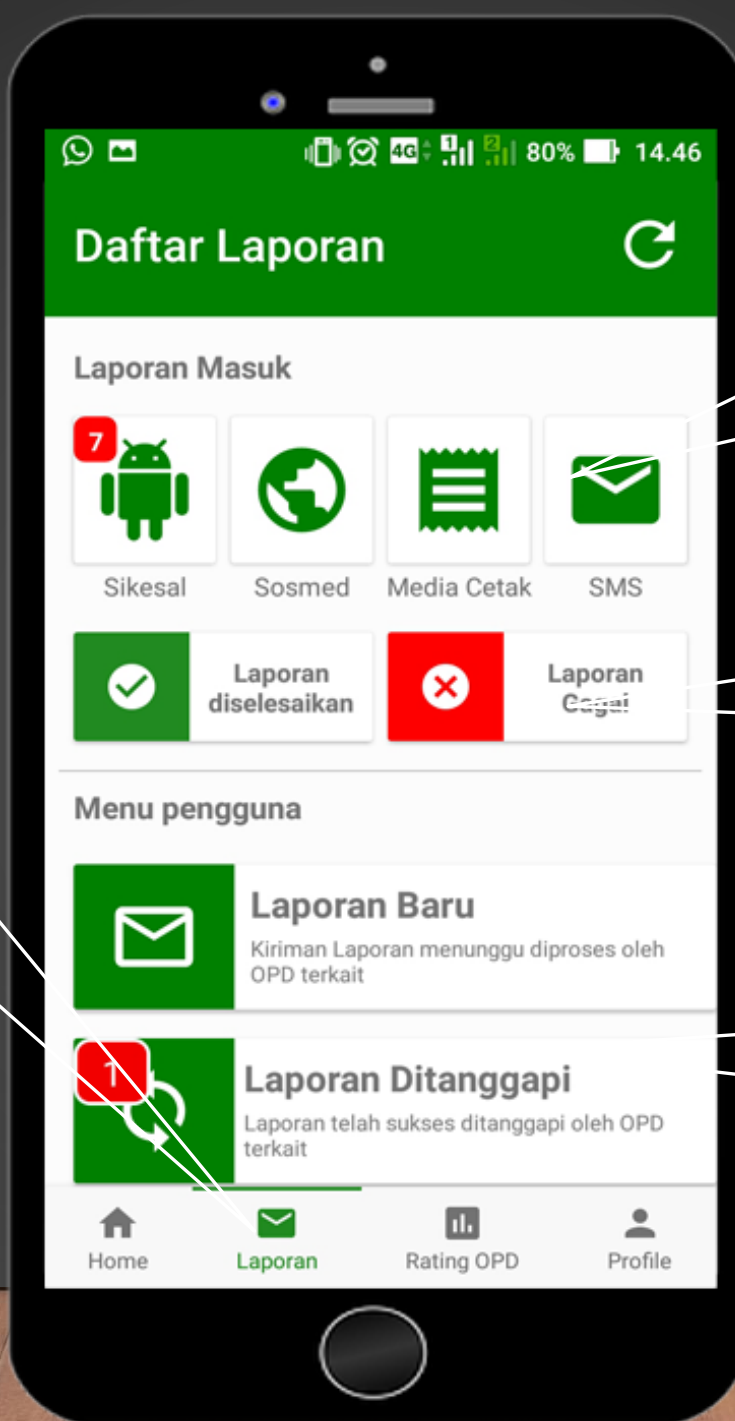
4G 80% 14.46

Daftar Laporan

Laporan Masuk

7

Sikesal

Sosmed

Media Cetak

SMS

Laporan diselesaikan

Laporan Gagal

Menu pengguna

Laporan Baru

Kiriman Laporan menunggu diproses oleh OPD terkait

1

Laporan Ditanggapi

Laporan telah sukses ditanggapi oleh OPD terkait

Home

Laporan

Rating OPD

Profile